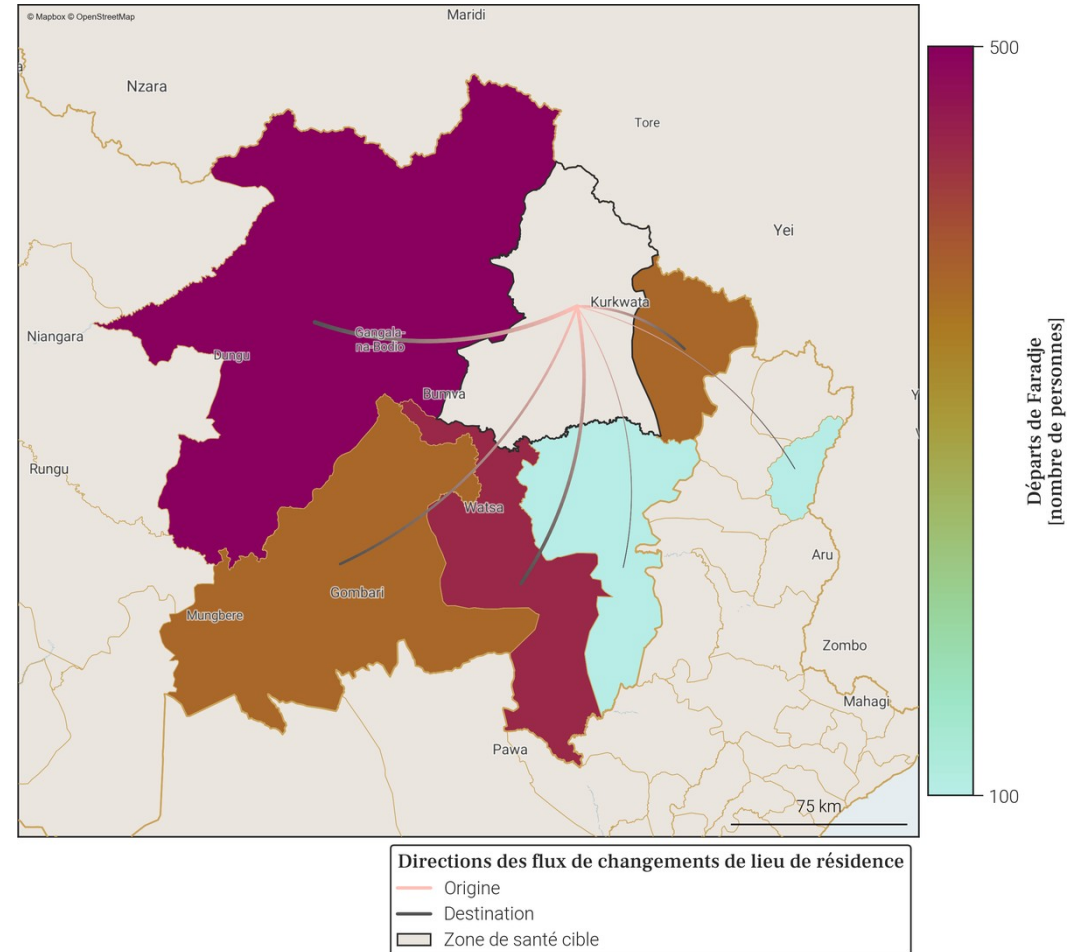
© Mapbox © OpenStreetMap

Maridi

Nzara

Tore

Yei

Kurkwata

Niangara

Gangala-na-Bodio

Dungu

Bumva

Rungu

Watsa

Aru

Gombari

Mungbere

Zombo

Mahagi

Pawa

75 km

500

100

Départs de Faradje
[nombre de personnes]

Directions des flux de changements de lieu de résidence

Origine

Destination

Zone de santé cible